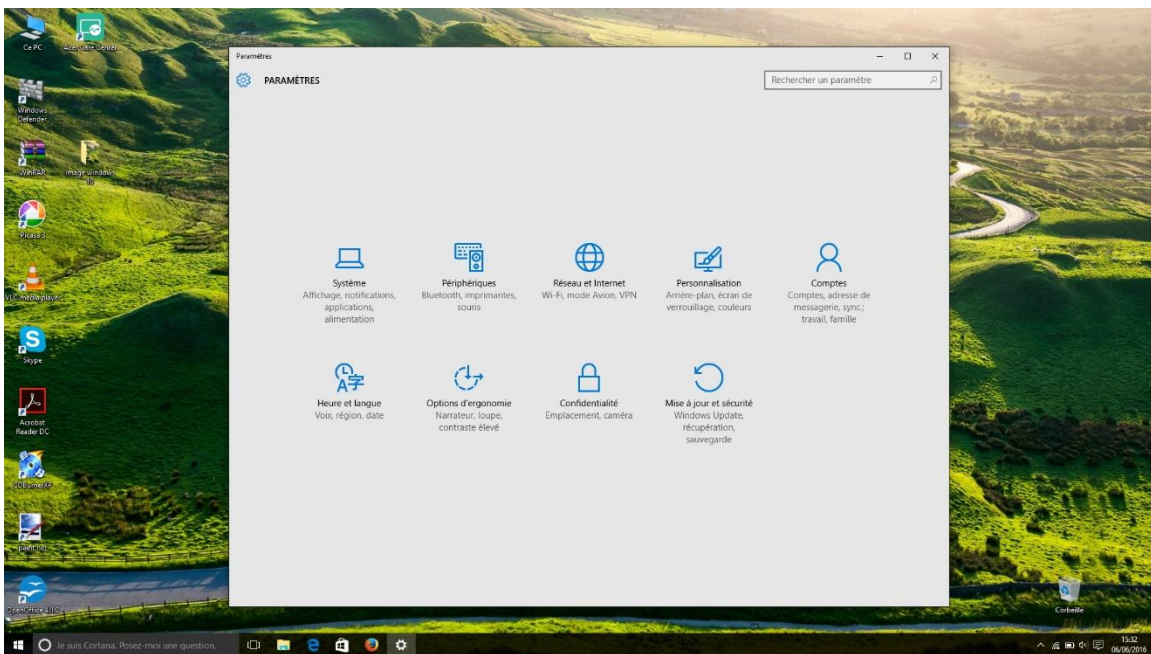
Ce PC
Acer Care Center
Windows Defender
WinRAR
image windows 10
Picasa 3
VLC media player
Skype
Acrobat Reader DC
CDBurnerXP
paint.net
OpenOffice 4.1.2

Paramètres
PARAMÈTRES
Rechercher un paramètre

Système
Affichage, notifications, applications, alimentation

Périphériques
Bluetooth, imprimantes, souris

Réseau et Internet
Wi-Fi, mode Avion, VPN

Personnalisation
Arrière-plan, écran de verrouillage, couleurs

Comptes
Comptes, adresse de messagerie, sync., travail, famille

Heure et langue
Voix, région, date

Options d'ergonomie
Narrateur, loupe, contraste élevé

Confidentialité
Emplacement, caméra

Mise à jour et sécurité
Windows Update, récupération, sauvegarde

Corbeille
Je suis Cortana. Posez-moi une question.
15:32
06/06/2016